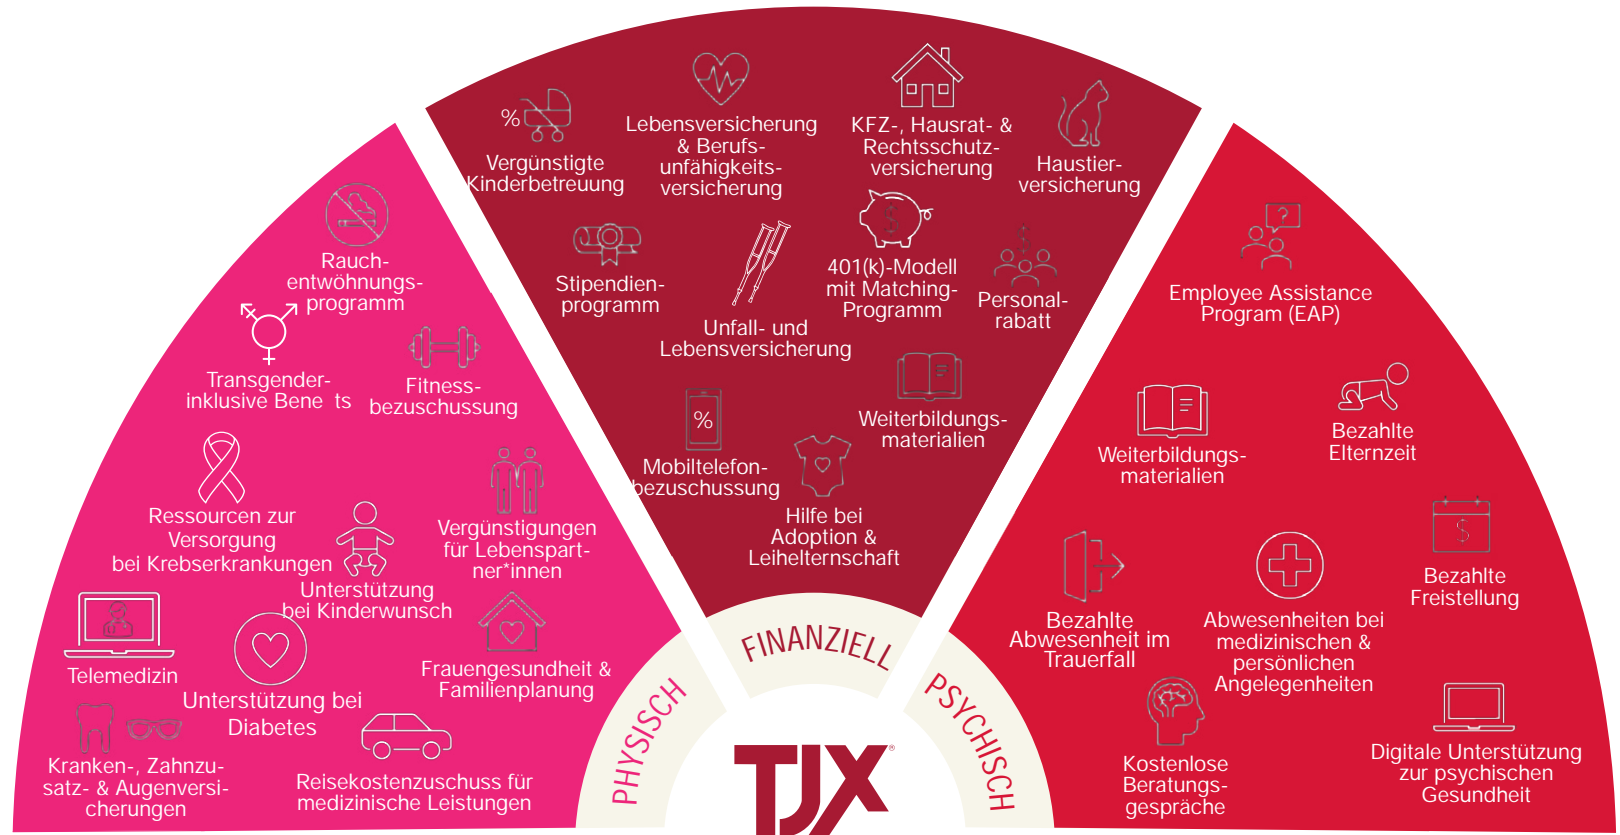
Rauchentwöhnungsprogramm

Transgender-inklusive Bene ts

Fitnessbezuschussung

Ressourcen zur Versorgung bei Krebserkrankungen

Unterstützung bei Kinderwunsch

Vergünstigungen für Lebenspartner*innen

Telemedizin

Unterstützung bei Diabetes

Frauengesundheit & Familienplanung

Kranken-, Zahnzusatz- & Augenversicherungen

Reisekostenzuschuss für medizinische Leistungen

PHYSISCH

%

Vergünstigte Kinderbetreuung

Lebensversicherung & Berufsunfähigkeitsversicherung

KFZ-, Hausrat- & Rechtsschutzversicherung

Haustierversicherung

Stipendienprogramm

401(k)-Modell mit Matching-Programm

Personalrabatt

Unfall- und Lebensversicherung

Weiterbildungsmaterialien

%

Mobiltelefonbezuschussung

Hilfe bei Adoption & Leihelternschaft

FINANZIELL

TJX

Employee Assistance Program (EAP)

Weiterbildungsmaterialien

Bezahlte Elternzeit

Bezahlte Freistellung

Bezahlte Abwesenheit im Trauerfall

Abwesenheiten bei medizinischen & persönlichen Angelegenheiten

Kostenlose Beratungsgespräche

Digitale Unterstützung zur psychischen Gesundheit

PSYCHISCH